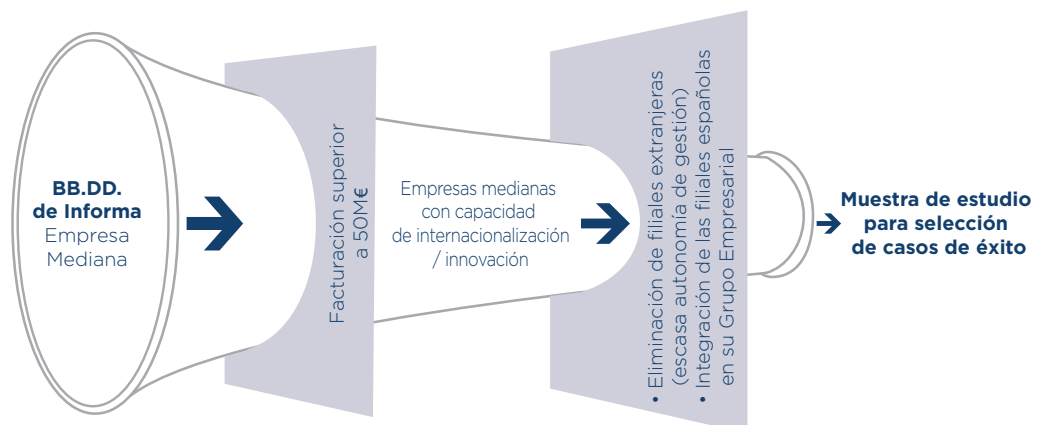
BB.DD. de Informa
Empresa Mediana

Facturación superior a 50M€

Empresas medianas con capacidad de internacionalización / innovación

• Eliminación de filiales extranjeras (escasa autonomía de gestión)
• Integración de las filiales españolas en su Grupo Empresarial

Muestra de estudio para selección de casos de éxito